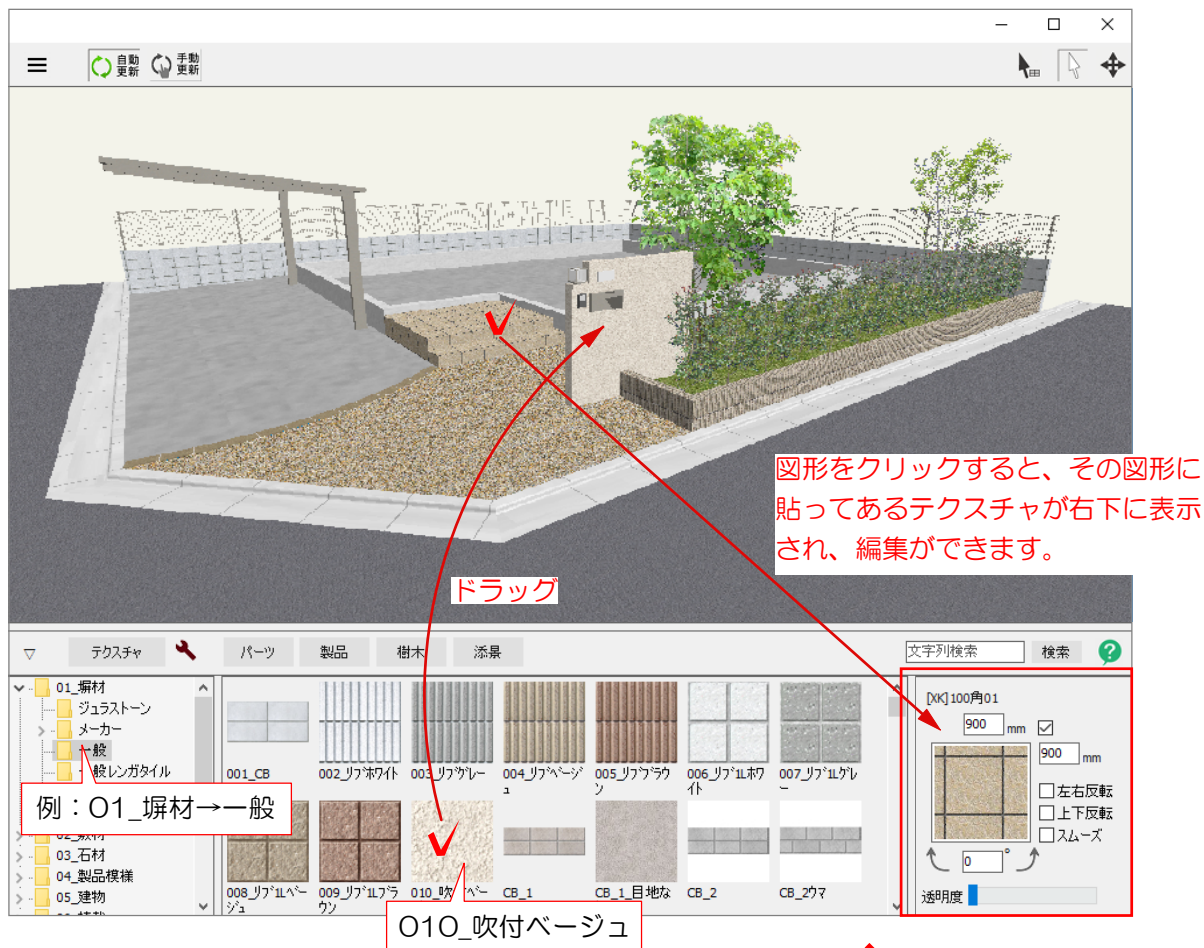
自動更新 手動更新

図形をクリックすると、その図形に貼ってあるテクスチャが右下に表示され、編集ができます。

ドラッグ

▽ テクスチャ パーツ 製品 樹木 添景 文字列検索 検索

01_塀材
ジュラストーン
メーカー
一般
一般レンガタイル
02_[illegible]材
03_石材
04_製品模様
05_建物

例：01_塀材→一般

001_CB
002_リブホワイト
003_リブグレー
004_リブベージュ
005_リブブラウン
006_リブ1Lホワイト
007_リブ1Lグレー
008_リブ1Lベージュ
009_リブ1Lブラウン
010_吹付ベージュ
CB_1
CB_1_目地な
CB_2
CB_2ウマ

010_吹付ベージュ

[XK]100角01
900 mm
900 mm
左右反転
上下反転
スムーズ
0 °
透明度